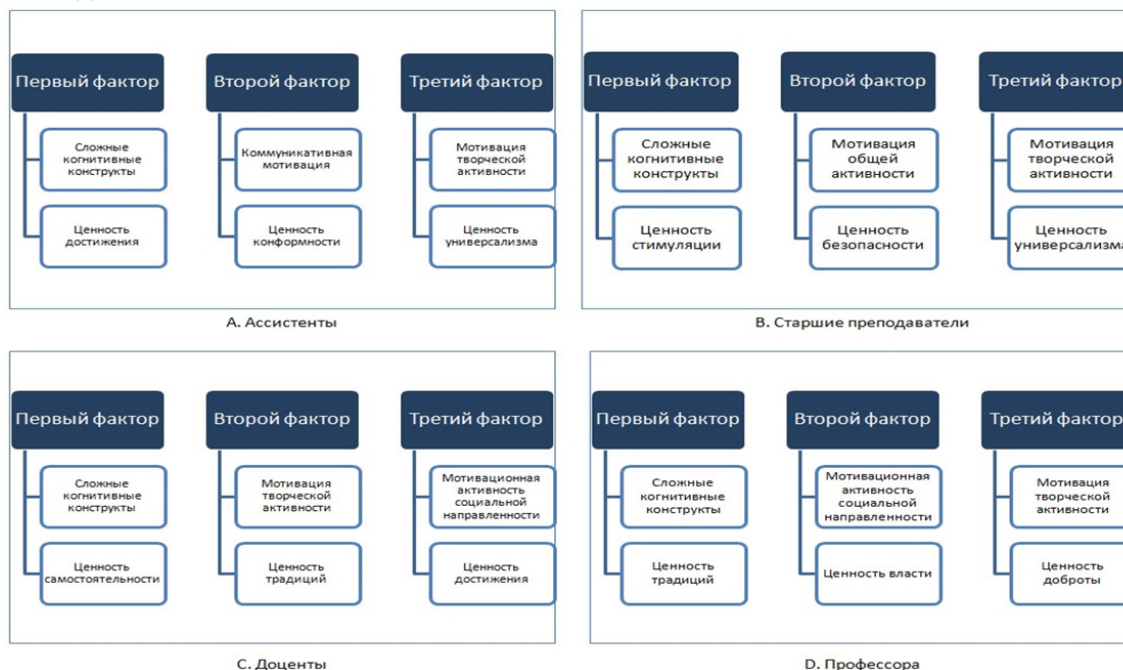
Первый фактор

Сложные когнитивные конструкты

Ценность достижения

Второй фактор

Коммуникативная мотивация

Ценность конформности

Третий фактор

Мотивация творческой активности

Ценность универсализма

А. Ассистенты

Первый фактор

Сложные когнитивные конструкты

Ценность стимуляции

Второй фактор

Мотивация общей активности

Ценность безопасности

Третий фактор

Мотивация творческой активности

Ценность универсализма

В. Старшие преподаватели

Первый фактор

Сложные когнитивные конструкты

Ценность самостоятельности

Второй фактор

Мотивация творческой активности

Ценность традиций

Третий фактор

Мотивационная активность социальной направленности

Ценность достижения

С. Доценты

Первый фактор

Сложные когнитивные конструкты

Ценность традиций

Второй фактор

Мотивационная активность социальной направленности

Ценность власти

Третий фактор

Мотивация творческой активности

Ценность доброты

D. Профессора